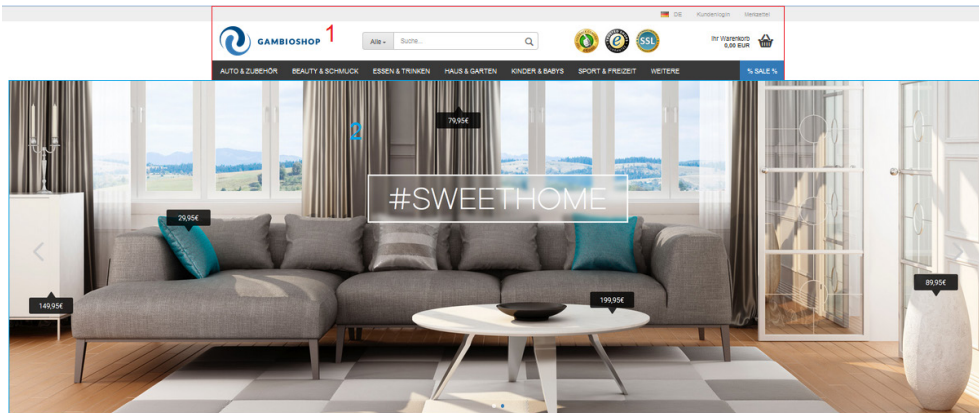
DE Kundenlogin Merkzettel

GAMBIOSHOP 1

Alle Suche...

SSL

Ihr Warenkorb 0,00 EUR

AUTO & ZUBEHÖR BEAUTY & SCHMUCK ESSEN & TRINKEN HAUS & GARTEN KINDER & BABYS SPORT & FREIZEIT WEITERE % SALE %

2

79,95€

#SWEETHOME

29,95€

149,95€

199,95€

89,95€